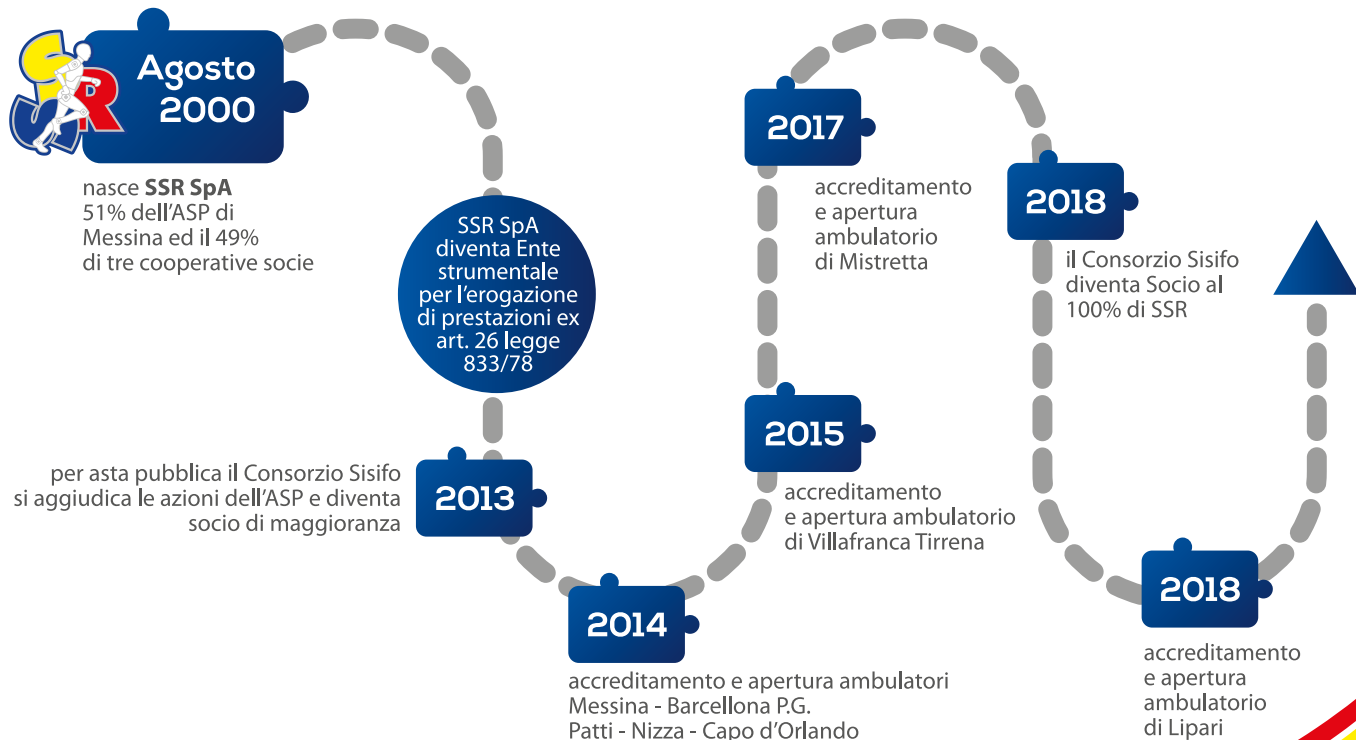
SSR

Agosto 2000

nasce **SSR SpA** 51% dell'ASP di Messina ed il 49% di tre cooperative socie

SSR SpA diventa Ente strumentale per l'erogazione di prestazioni ex art. 26 legge 833/78

2013

per asta pubblica il Consorzio Sisifo si aggiudica le azioni dell'ASP e diventa socio di maggioranza

2014

accreditamento e apertura ambulatori Messina - Barcellona P.G. Patti - Nizza - Capo d'Orlando

2015

accreditamento e apertura ambulatorio di Villafranca Tirrena

2017

accreditamento e apertura ambulatorio di Mistretta

2018

il Consorzio Sisifo diventa Socio al 100% di SSR

2018

accreditamento e apertura ambulatorio di Lipari